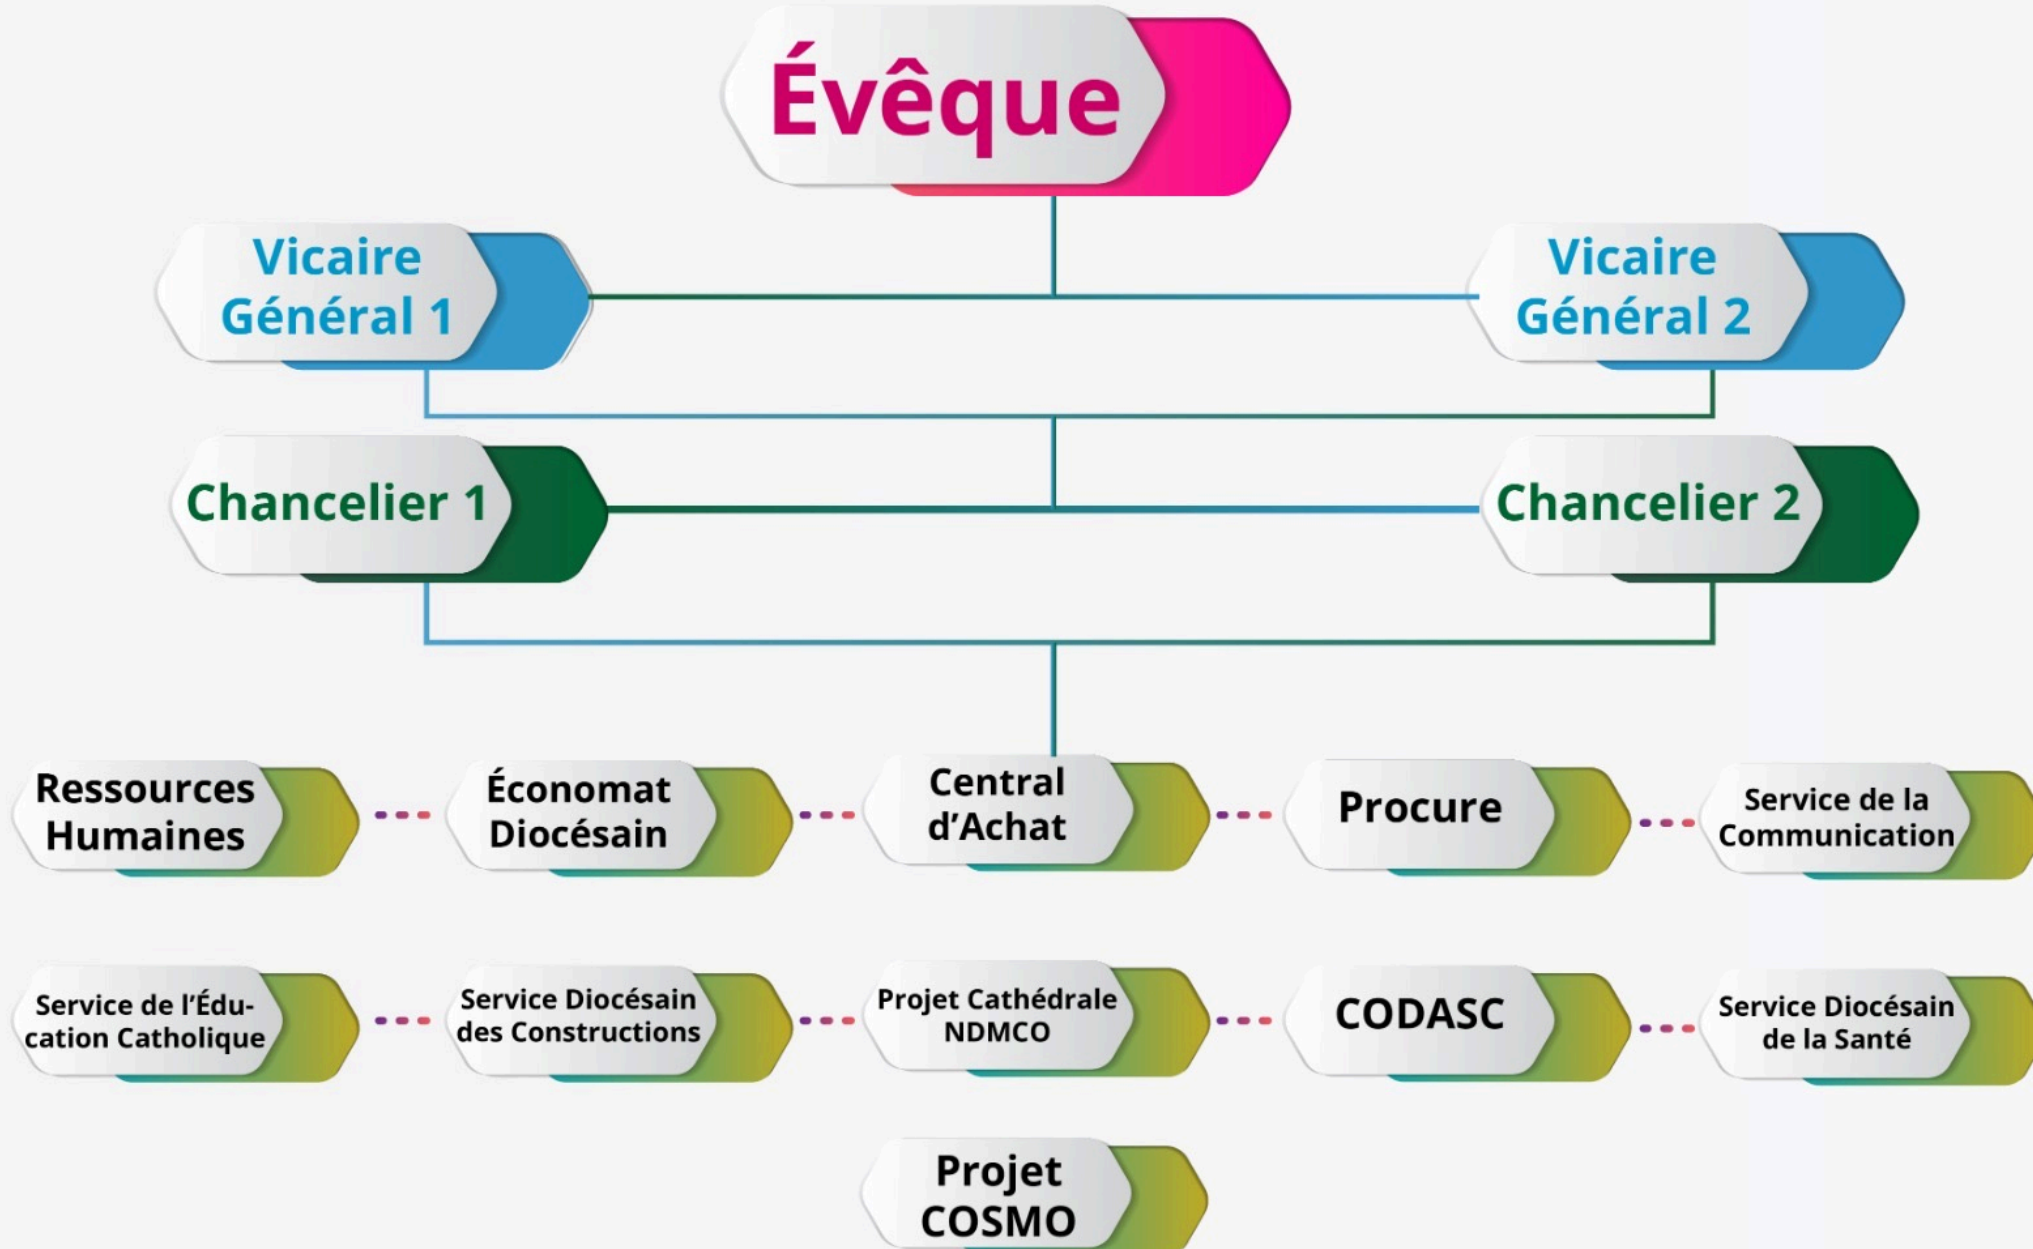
Évêque

Vicaire Général 1

Vicaire Général 2

Chancelier 1

Chancelier 2

Ressources Humaines

Économat Diocésain

Central d'Achat

Procure

Service de la Communication

Service de l'Éducation Catholique

Service Diocésain des Constructions

Projet Cathédrale NDMCO

CODASC

Service Diocésain de la Santé

Projet COSMO